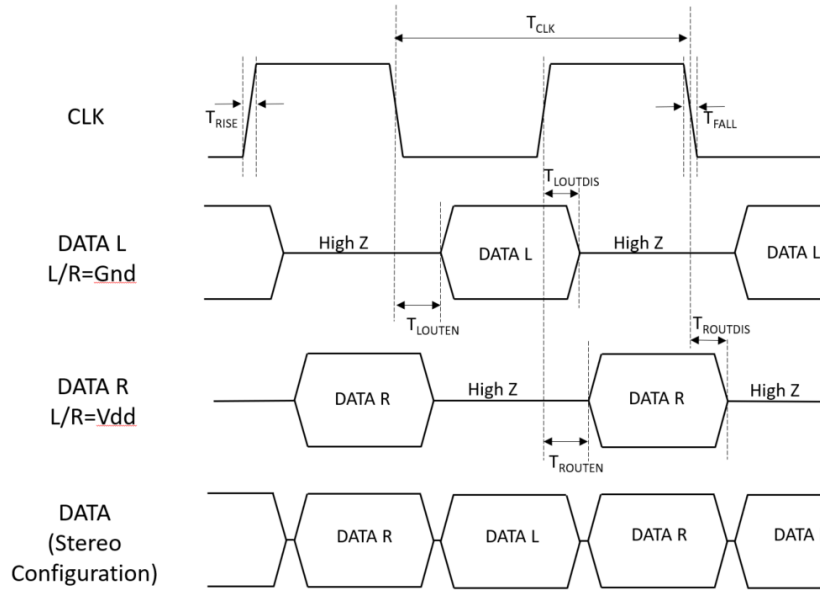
$T_{CLK}$

CLK

$T_{RISE}$

$T_{FALL}$

$T_{LOUTDIS}$

DATA L
L/R=Gnd

High Z

DATA L

High Z

DATA L

$T_{LOUTEN}$

$T_{ROUTDIS}$

DATA R
L/R=Vdd

DATA R

High Z

DATA R

High Z

$T_{ROUTEN}$

DATA
(Stereo
Configuration)

DATA R

DATA L

DATA R

DATA